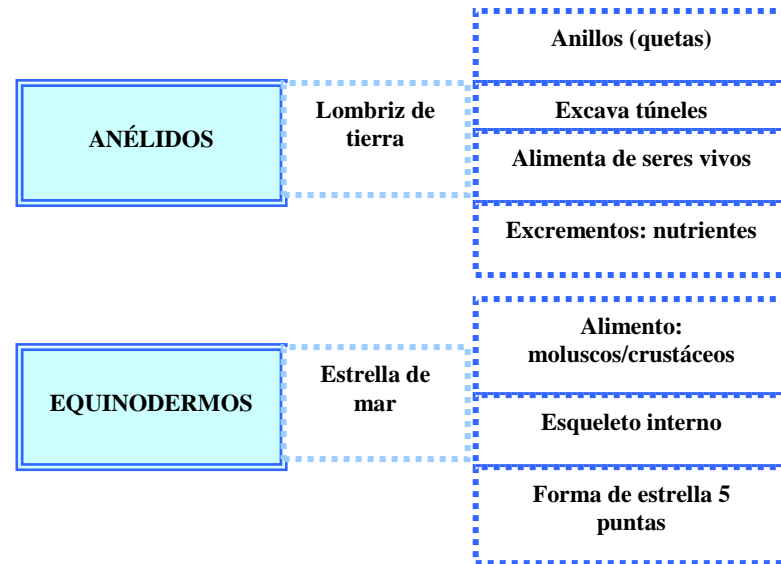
ANÉLIDOS

Lombriz de tierra

Anillos (quetas)

Excava túneles

Alimenta de seres vivos

Excrementos: nutrientes

EQUINODERMOS

Estrella de mar

Alimento: moluscos/crustáceos

Esqueleto interno

Forma de estrella 5 puntas